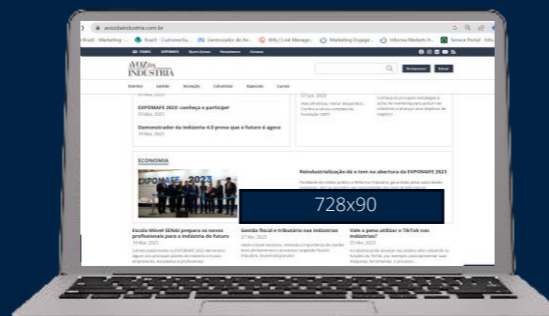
avozdaindustria.com.br

Brasil - Marketing ... Brasil - Customer Su... Gerenciador de An... Bitly | Link Manage... Marketing Engage... Informa Markets H... General Portal - Info

A VOZ DA INDÚSTRIA

Eventos Gestão Inovação Colunistas Especiais Cursos

EXPOMAFE 2023: conheça e participe!

Demonstrador da Indústria 4.0 prova que o futuro é agora

ECONOMIA

EXPOMAFE 2023

Reindustrialização é o tem no abertura da EXPOMAFE 2023

728x90

Escola Móvel SENAI prepara os novos profissionais para a indústria do futuro

Gestão fiscal e tributária nas indústrias

Vale a pena utilizar o TikTok nas indústrias?